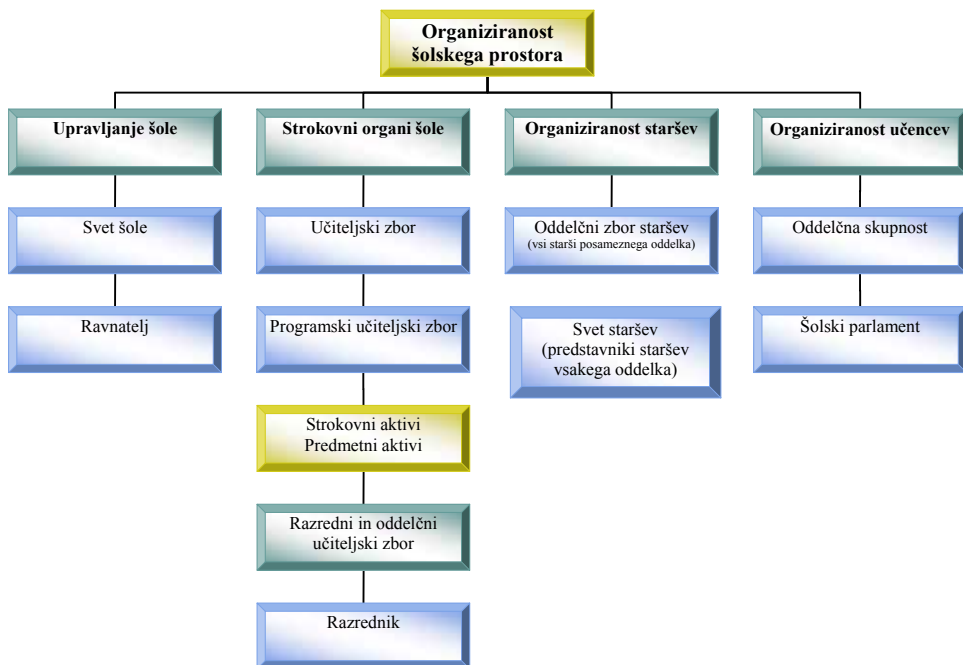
Organiziranost šolskega prostora

Upravljanje šole

Svet šole

Ravnatelj

Strokovni organi šole

Učiteljski zbor

Programski učiteljski zbor

Strokovni aktivi
Predmetni aktivi

Razredni in oddelčni učiteljski zbor

Razrednik

Organiziranost staršev

Oddelčni zbor staršev
(vsi starši posameznega oddelka)

Svet staršev
(predstavniki staršev vsakega oddelka)

Organiziranost učencev

Oddelčna skupnost

Šolski parlament